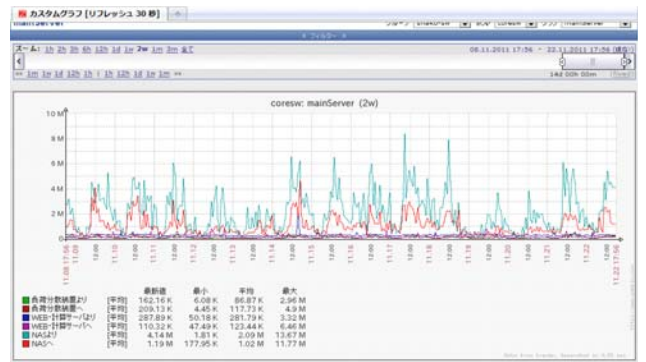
カスタムグラフ [リフレッシュ 30 秒]

mainServer

グループ shakoPdw ホスト coresw グラフ mainServer

フィルター

ズーム: 1h 2h 3h 6h 12h 1d 1w 2w 1m 3m 全て

08.11.2011 17:56 - 22.11.2011 17:56 (現在)

« 1m 1w 1d 12h 1h | 1h 12h 1d 1w 1m »

14d 00h 00m [fixed]

coresw: mainServer (2w)

10 M
8 M
6 M
4 M
2 M
0

11.08 17:56, 11.09, 12:00, 11.10, 12:00, 11.11, 12:00, 11.12, 12:00, 11.13, 12:00, 11.14, 12:00, 11.15, 12:00, 11.16, 12:00, 11.17, 12:00, 11.18, 12:00, 11.19, 12:00, 11.20, 12:00, 11.21, 12:00, 11.22, 12:00, 11.22 17:56

| | | 最新値 | 最小 | 平均 | 最大 |
|---|---|---|---|---|---|
| 負荷分散装置より | [平均] | 162.16 K | 6.08 K | 86.87 K | 2.96 M |
| 負荷分散装置へ | [平均] | 209.13 K | 4.45 K | 117.73 K | 4.9 M |
| WEB・計算サーバより | [平均] | 287.89 K | 50.18 K | 281.79 K | 3.32 M |
| WEB・計算サーバへ | [平均] | 110.32 K | 47.49 K | 123.44 K | 6.46 M |
| NASより | [平均] | 4.14 M | 1.81 K | 2.09 M | 13.67 M |
| NASへ | [平均] | 1.19 M | 177.95 K | 1.02 M | 11.7 M |

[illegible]